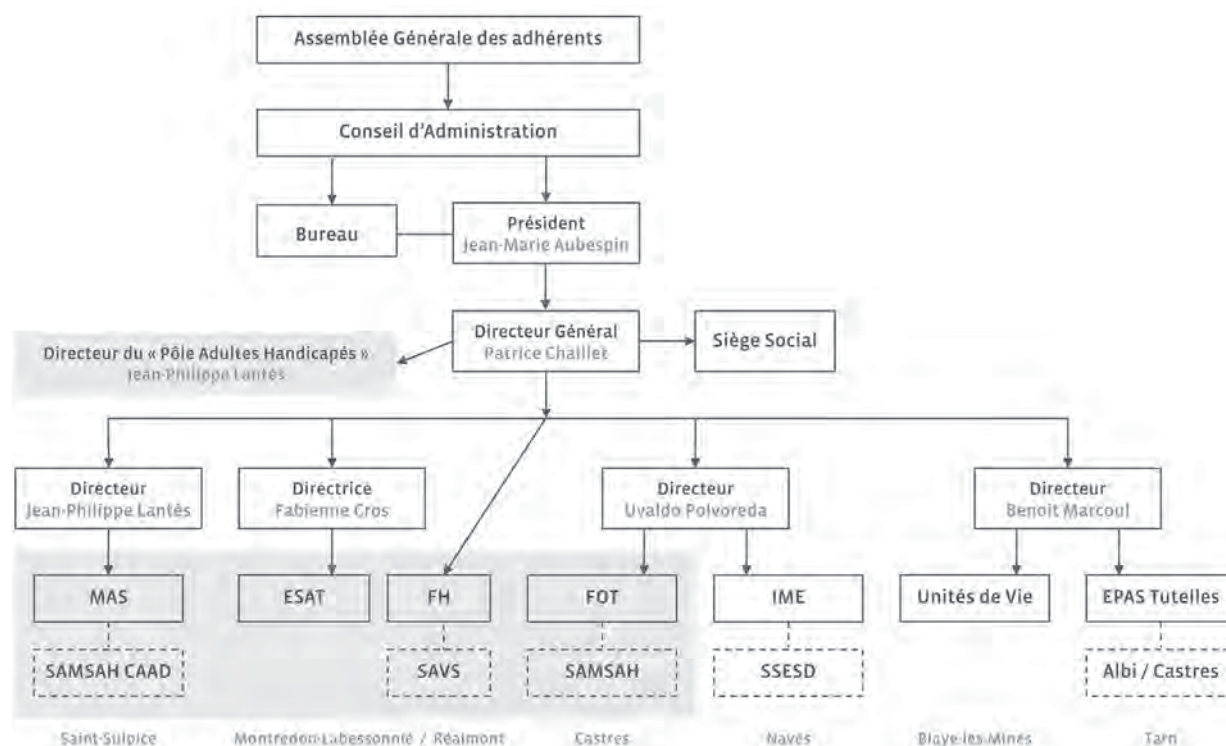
Assemblée Générale des adhérents

Conseil d'Administration

Bureau

Président
Jean-Marie Aubespin

Directeur Général
Patrice Chaillet

Siège Social

Directeur du « Pôle Adultes Handicapés »
Jean-Philippe Lantès

Directeur
Jean-Philippe Lantès

Directrice
Fabienne Cros

Directeur
Uvaldo Polvoreda

Directeur
Benoit Marcoul

MAS

ESAT

FH

FOT

IME

Unités de Vie

EPAS Tutelles

SAMSAH CAAD

SAVS

SAMSAH

SSESD

Albi / Castres

Saint-Sulpice

Montredon-Labessonnié / Réalmont

Castres

Navès

Blaye-les-Mines

Tarn